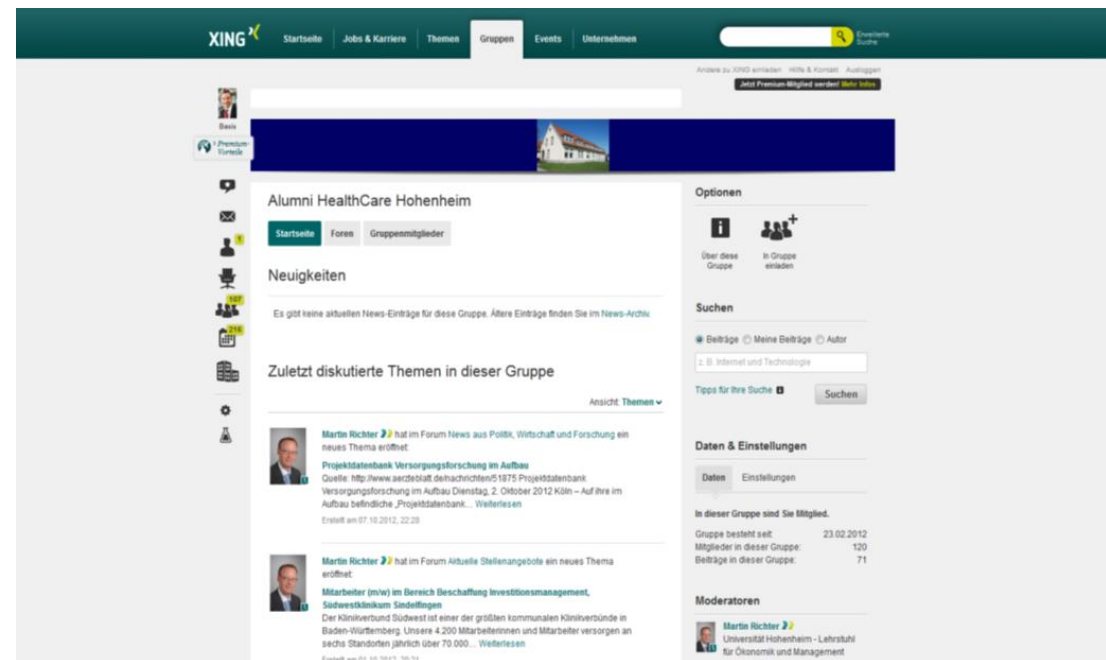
XING

Startseite | Jobs & Karriere | Themen | Gruppen | Events | Unternehmen

Erweiterte Suche

Andere zu XING einladen | Hilfe & Kontakt | Ausloggen

Jetzt Premium-Mitglied werden! Mehr Infos

Basis

Premium-Vorteile

1
107
216

Alumni HealthCare Hohenheim

Startseite | Foren | Gruppenmitglieder

Neuigkeiten

Es gibt keine aktuellen News-Einträge für diese Gruppe. Ältere Einträge finden Sie im News-Archiv

Zuletzt diskutierte Themen in dieser Gruppe

Ansicht: Themen

Martin Richter hat im Forum News aus Politik, Wirtschaft und Forschung ein neues Thema eröffnet:

Projektdatenbank Versorgungsforschung im Aufbau

Quelle: http://www.aerzteblatt.de/nachrichten/51875 Projektdatenbank Versorgungsforschung im Aufbau Dienstag, 2. Oktober 2012 Köln – Auf ihre im Aufbau befindliche „Projektdatenbank... Weiterlesen

Erstellt am 07.10.2012, 22:28

Martin Richter hat im Forum Aktuelle Stellenangebote ein neues Thema eröffnet:

Mitarbeiter (m/w) im Bereich Beschaffung Investitionsmanagement, Südwestklinikum Sindelfingen

Der Klinikverbund Südwest ist einer der größten kommunalen Klinikverbünde in Baden-Württemberg. Unsere 4.200 Mitarbeiterinnen und Mitarbeiter versorgen an sechs Standorten jährlich über 70.000... Weiterlesen

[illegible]

Optionen

Über diese Gruppe

In Gruppe einladen

Suchen

Beiträge Meine Beiträge Autor

z. B. Internet und Technologie

Tipps für Ihre Suche

Suchen

Daten & Einstellungen

Daten | Einstellungen

In dieser Gruppe sind Sie Mitglied.

Gruppe besteht seit: 23.02.2012
Mitglieder in dieser Gruppe: 120
Beiträge in dieser Gruppe: 71

Moderatoren

Martin Richter
Universität Hohenheim - Lehrstuhl für Ökonomik und Management